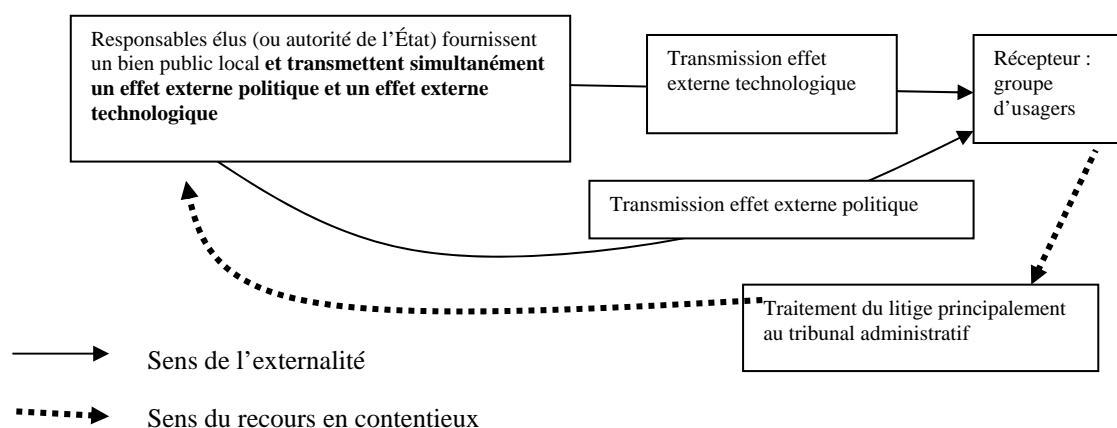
Responsables élus (ou autorité de l'État) fournissent un bien public local **et transmettent simultanément un effet externe politique et un effet externe technologique**

Transmission effet externe technologique

Récepteur : groupe d'usagers

Transmission effet externe politique

Traitement du litige principalement au tribunal administratif

Sens de l'externalité

Sens du recours en contentieux